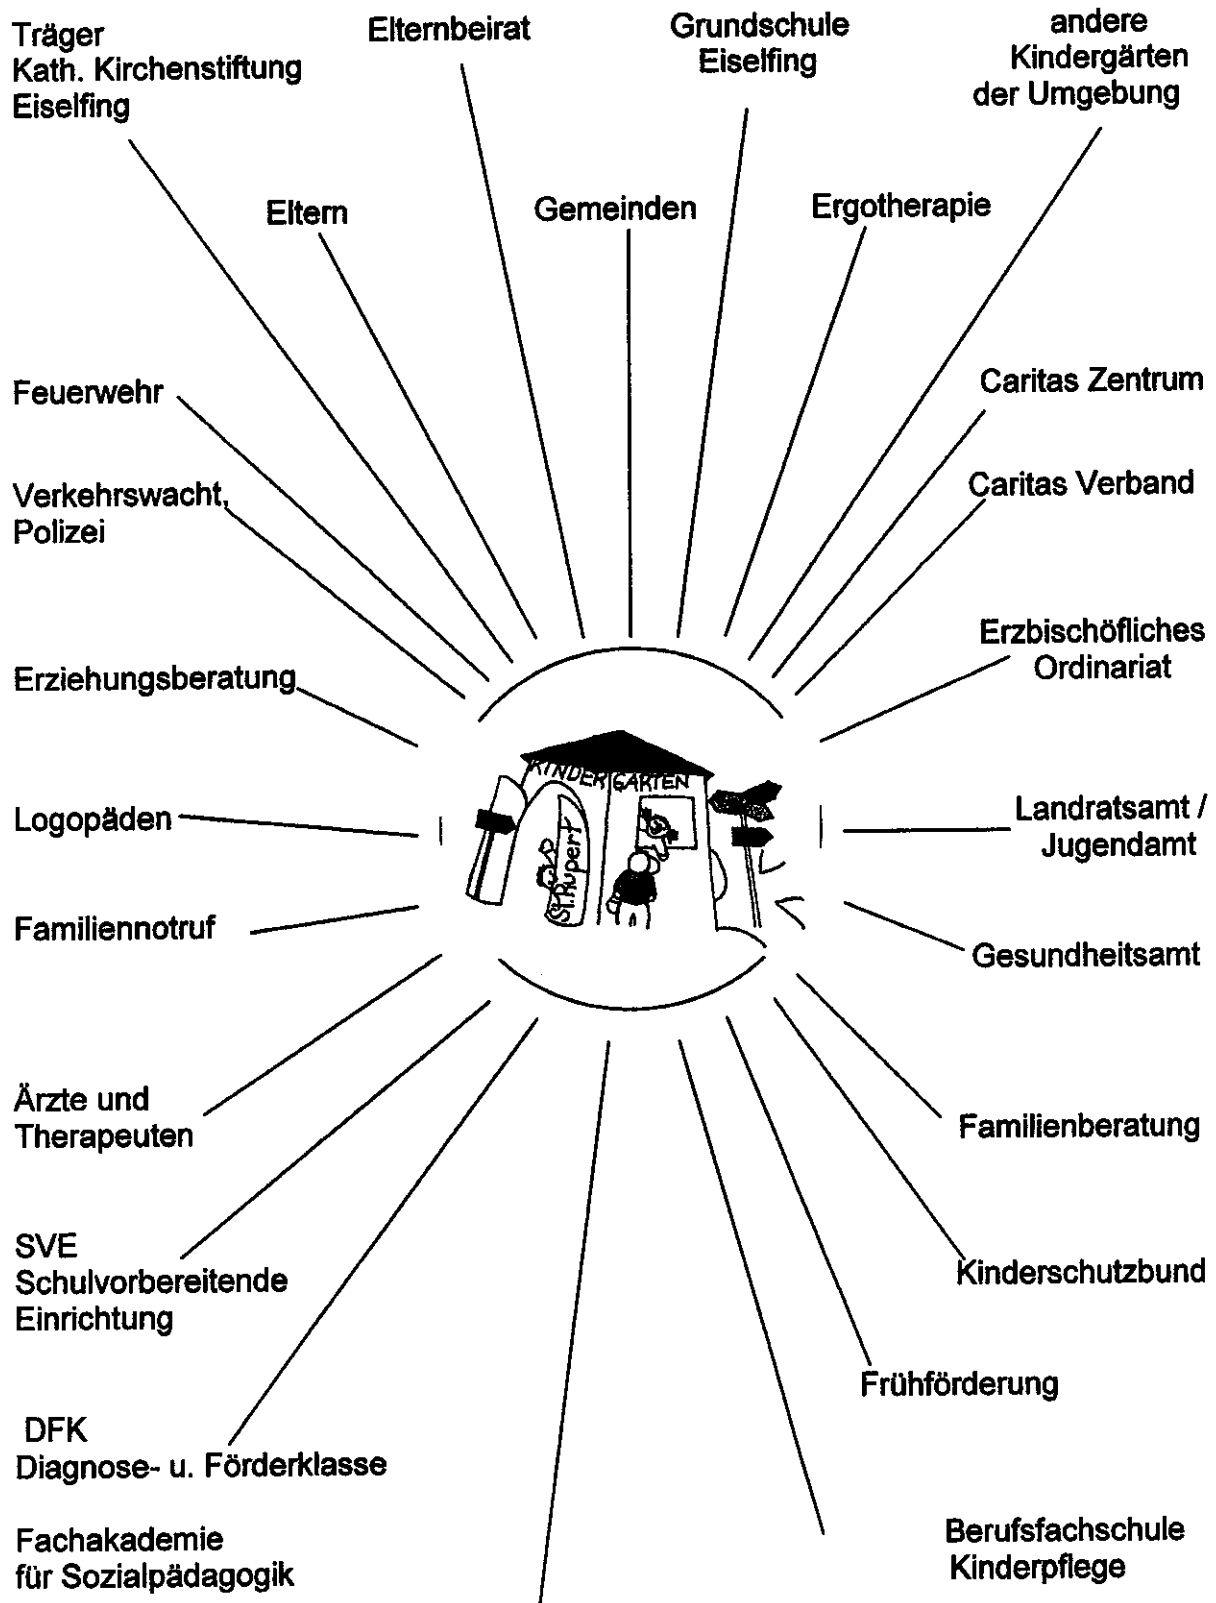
Träger
Kath. Kirchenstiftung
Eiselfing

Elternbeirat

Grundschule
Eiselfing

andere
Kindergärten
der Umgebung

Eltern

Gemeinden

Ergotherapie

Feuerwehr

Caritas Zentrum

Verkehrswacht,
Polizei

Caritas Verband

Erzbischöfliches
Ordinariat

Erziehungsberatung

KINDERGARTEN

St. Rupert

Logopäden

Landratsamt /
Jugendamt

Familiennotruf

Gesundheitsamt

Ärzte und
Therapeuten

Familienberatung

SVE
Schulvorbereitende
Einrichtung

Kinderschutzbund

Frühförderung

DFK
Diagnose- u. Förderklasse

Fachakademie
für Sozialpädagogik

Berufsfachschule
Kinderpflege